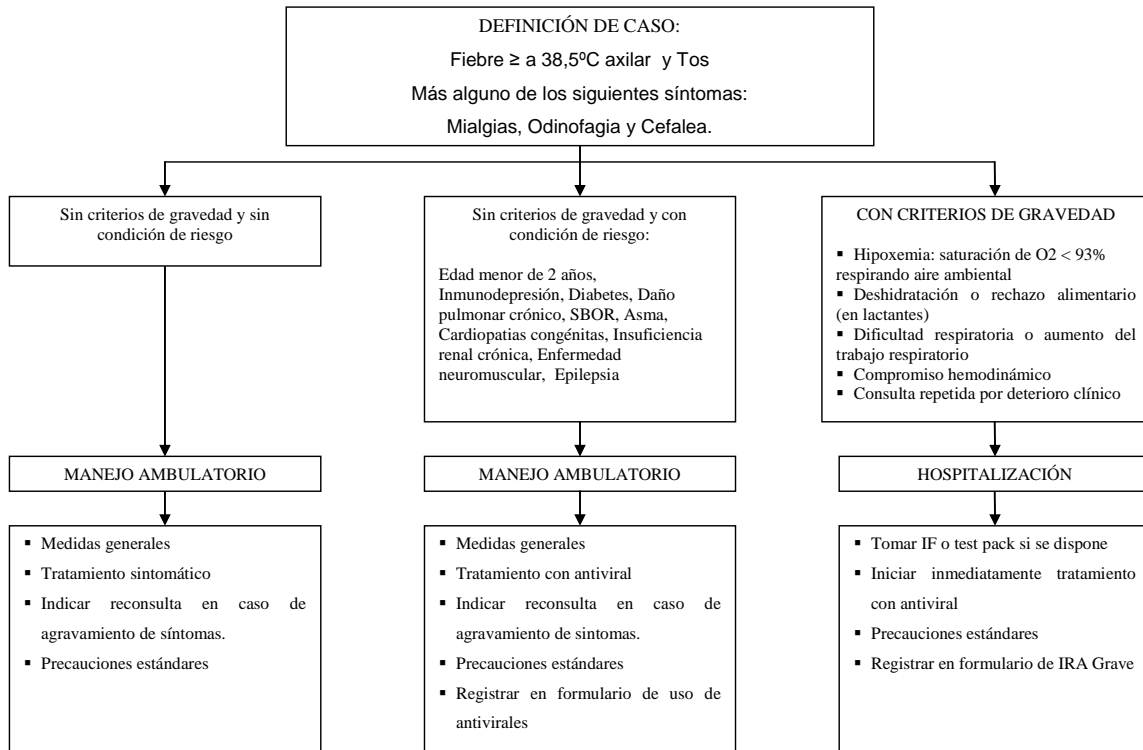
DEFINICIÓN DE CASO:

Fiebre ≥ a 38,5ºC axilar y Tos

Más alguno de los siguientes síntomas:

Mialgias, Odinofagia y Cefalea.

Sin criterios de gravedad y sin condición de riesgo

MANEJO AMBULATORIO

- Medidas generales
- Tratamiento sintomático
- Indicar reconsulta en caso de agravamiento de síntomas.
- Precauciones estándares

Sin criterios de gravedad y con condición de riesgo:

Edad menor de 2 años, Inmunodepresión, Diabetes, Daño pulmonar crónico, SBOR, Asma, Cardiopatias congénitas, Insuficiencia renal crónica, Enfermedad neuromuscular, Epilepsia

MANEJO AMBULATORIO

- Medidas generales
- Tratamiento con antiviral
- Indicar reconsulta en caso de agravamiento de sintomas.
- Precauciones estándares
- Registrar en formulario de uso de antivirales

CON CRITERIOS DE GRAVEDAD

- Hipoxemia: saturación de O2 < 93% respirando aire ambiental
- Deshidratación o rechazo alimentario (en lactantes)
- Dificultad respiratoria o aumento del trabajo respiratorio
- Compromiso hemodinámico
- Consulta repetida por deterioro clínico

HOSPITALIZACIÓN

- Tomar IF o test pack si se dispone
- Iniciar inmediatamente tratamiento con antiviral
- Precauciones estándares
- Registrar en formulario de IRA Grave